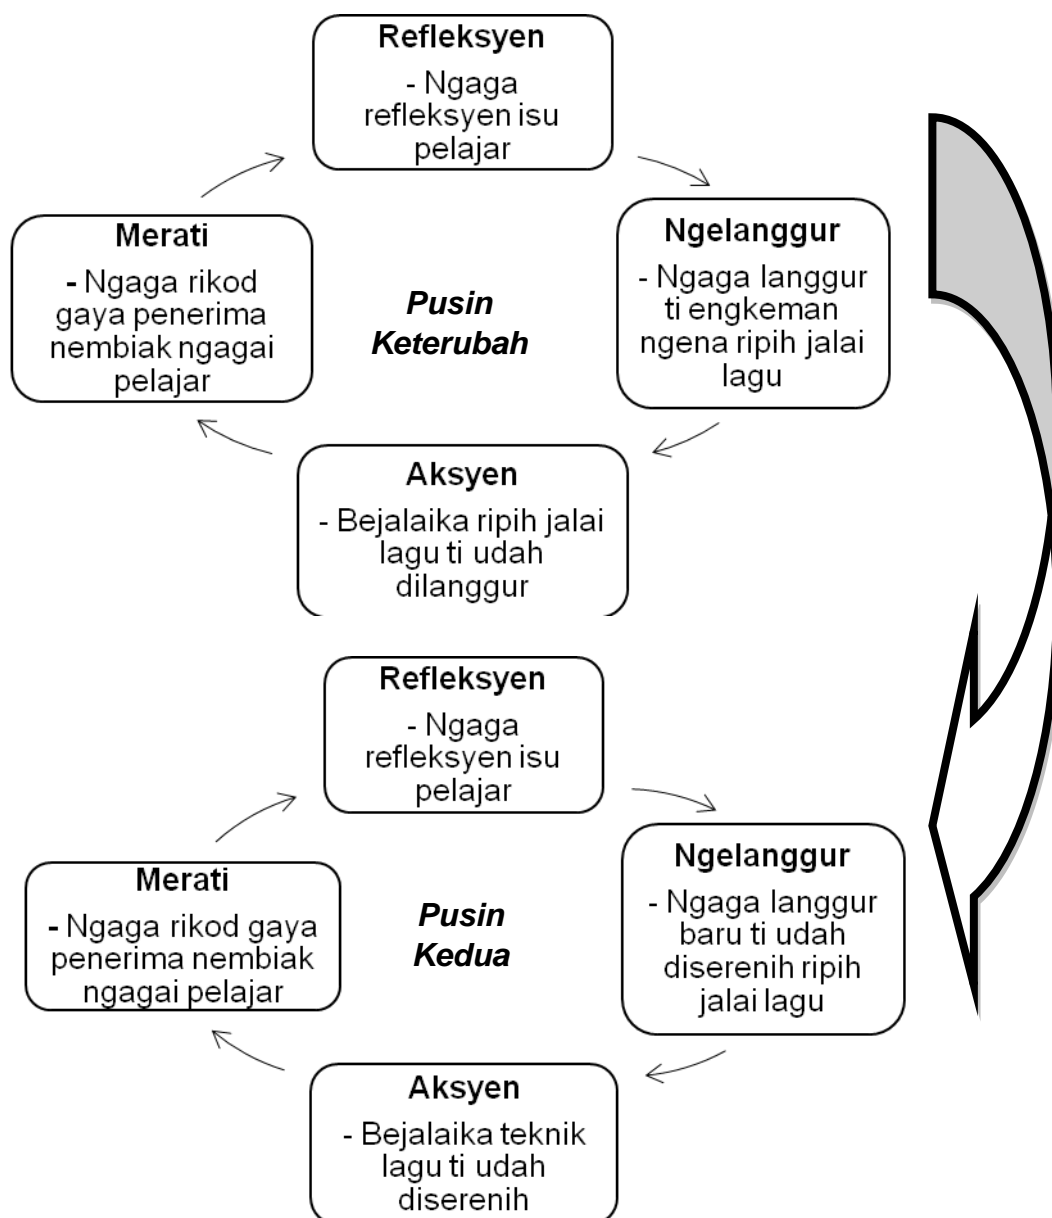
Refleksyen
- Ngaga refleksyen isu pelajar

Ngelanggur
- Ngaga langgur ti engkeman ngena ripih jalai lagu

Pusin Keterubah

Merati
- Ngaga rikod gaya penerima nembiak ngagai pelajar

Aksyen
- Bejalaika ripih jalai lagu ti udah dilanggur

Refleksyen
- Ngaga refleksyen isu pelajar

Ngelanggur
- Ngaga langgur baru ti udah diserenih ripih jalai lagu

Pusin Kedua

Merati
- Ngaga rikod gaya penerima nembiak ngagai pelajar

Aksyen
- Bejalaika teknik lagu ti udah diserenih